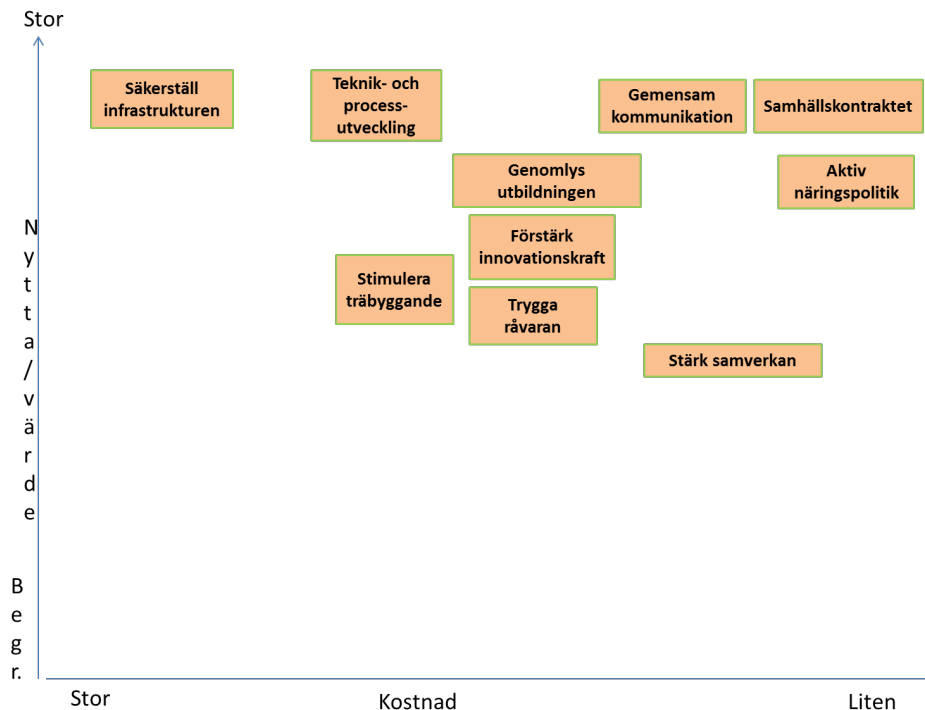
Stor

Nytta/värde

Begr.

Säkerställ infrastrukturen

Teknik- och processutveckling

Gemensam kommunikation

Samhällskontraktet

Genomlys utbildningen

Aktiv näringspolitik

Förstärk innovationskraft

Stimulera träbyggande

Trygga råvaran

Stärk samverkan

Stor

Kostnad

Liten